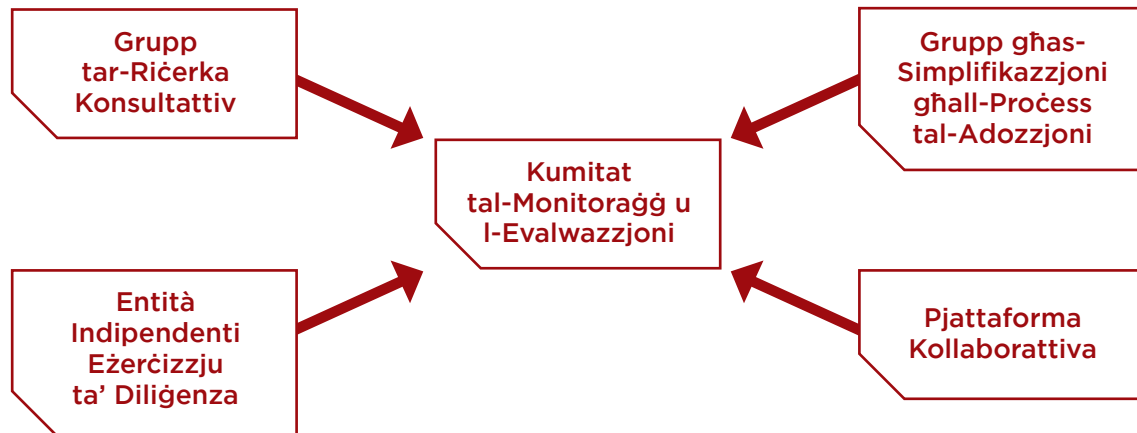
Grupp tar-Riċerka Konsultattiv

Grupp għas-Simplifikazzjoni għall-Proċess tal-Adozzjoni

Kumitat tal-Monitoraġġ u l-Evalwazzjoni

Entità Indipendenti Eżerċizzju ta' Diliġenza

Pjattaforma Kollaborattiva